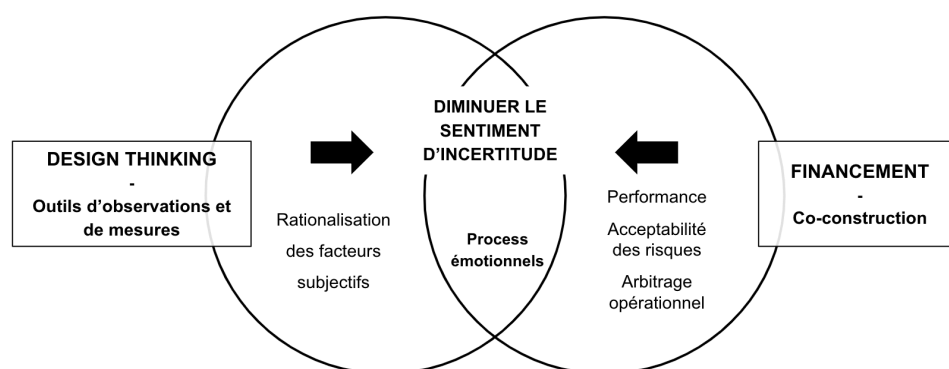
DESIGN THINKING
-
Outils d'observations et de mesures

Rationalisation des facteurs subjectifs

DIMINUER LE SENTIMENT D'INCERTITUDE

Process émotionnels

Performance

Acceptabilité des risques

Arbitrage opérationnel

FINANCEMENT
-
Co-construction